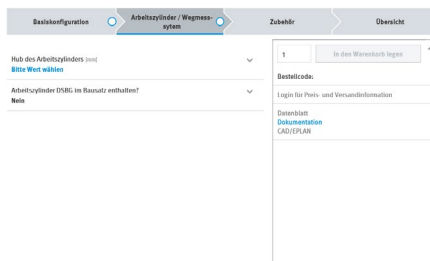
Basiskonfiguration

Arbeitszylinder / Wegmesssytem

Zubehör

Übersicht

Hub des Arbeitszylinders [mm]
Bitte Weit wählen

Arbeitszylinder DSBG im Bausatz enthalten?
Nein

1

In den Warenkorb legen

Bestellcode:

Login für Preis- und Versandinformation

Datenblatt
Dokumentation
CAD/EPLAN